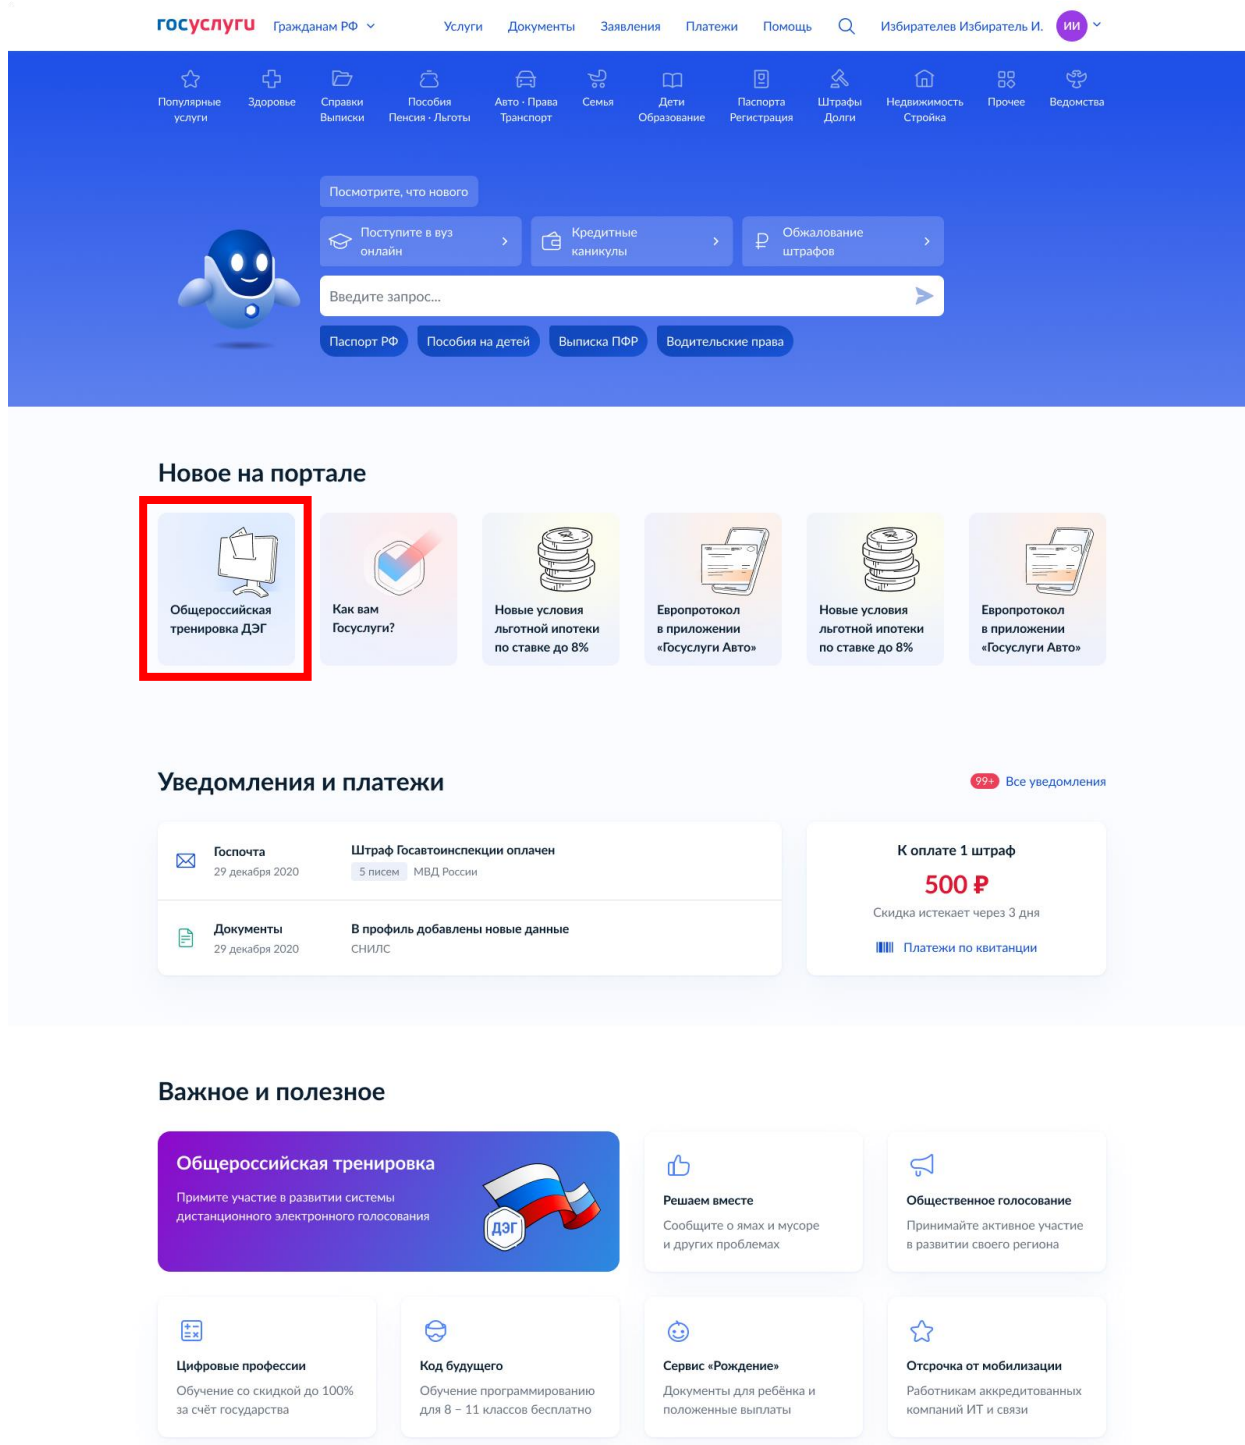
госуслуги Гражданам РФ Услуги Документы Заявления Платежи Помощь Избирателев Избиратель И. ИИ

Популярные услуги Здоровье Справки Выписки Пособия Пенсия · Льготы Авто · Права Транспорт Семья Дети Образование Паспорта Регистрация Штрафы Долги Недвижимость Стройка Прочее Ведомства

Посмотрите, что нового

Поступите в вуз онлайн

Кредитные каникулы

Обжалование штрафов

Введите запрос...

Паспорт РФ Пособия на детей Выписка ПФР Водительские права

Новое на портале

Общероссийская тренировка ДЭГ

Как вам Госуслуги?

Новые условия льготной ипотеки по ставке до 8%

Европротокол в приложении «Госуслуги Авто»

Новые условия льготной ипотеки по ставке до 8%

Европротокол в приложении «Госуслуги Авто»

Уведомления и платежи

99+ Все уведомления

Госпочта
29 декабря 2020
Штраф Госавтоинспекции оплачен
5 писем МВД России

Документы
29 декабря 2020
В профиль добавлены новые данные
СНИЛС

К оплате 1 штраф
500 ₽
Скидка истекает через 3 дня
Платежи по квитанции

Важное и полезное

Общероссийская тренировка
Примите участие в развитии системы дистанционного электронного голосования
ДЭГ

Решаем вместе
Сообщите о ямах и мусоре и других проблемах

Общественное голосование
Принимайте активное участие в развитии своего региона

Цифровые профессии
Обучение со скидкой до 100% за счёт государства

Код будущего
Обучение программированию для 8 – 11 классов бесплатно

Сервис «Рождение»
Документы для ребёнка и положенные выплаты

Отсрочка от мобилизации
Работникам аккредитованных компаний ИТ и связи